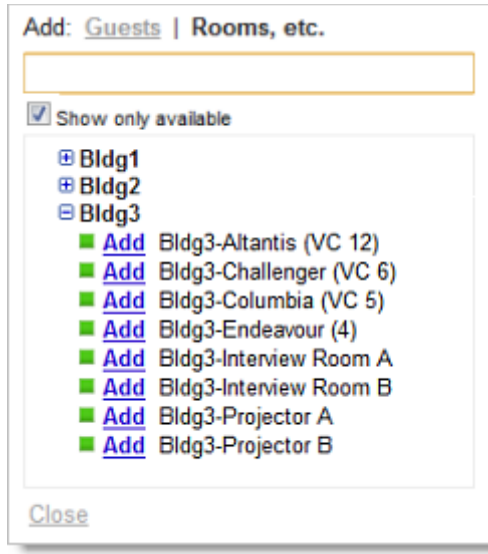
Add: Guests | Rooms, etc.

Show only available

Bldg1
Bldg2
Bldg3
Add Bldg3-Altantis (VC 12)
Add Bldg3-Challenger (VC 6)
Add Bldg3-Columbia (VC 5)
Add Bldg3-Endeavour (4)
Add Bldg3-Interview Room A
Add Bldg3-Interview Room B
Add Bldg3-Projector A
Add Bldg3-Projector B

Close